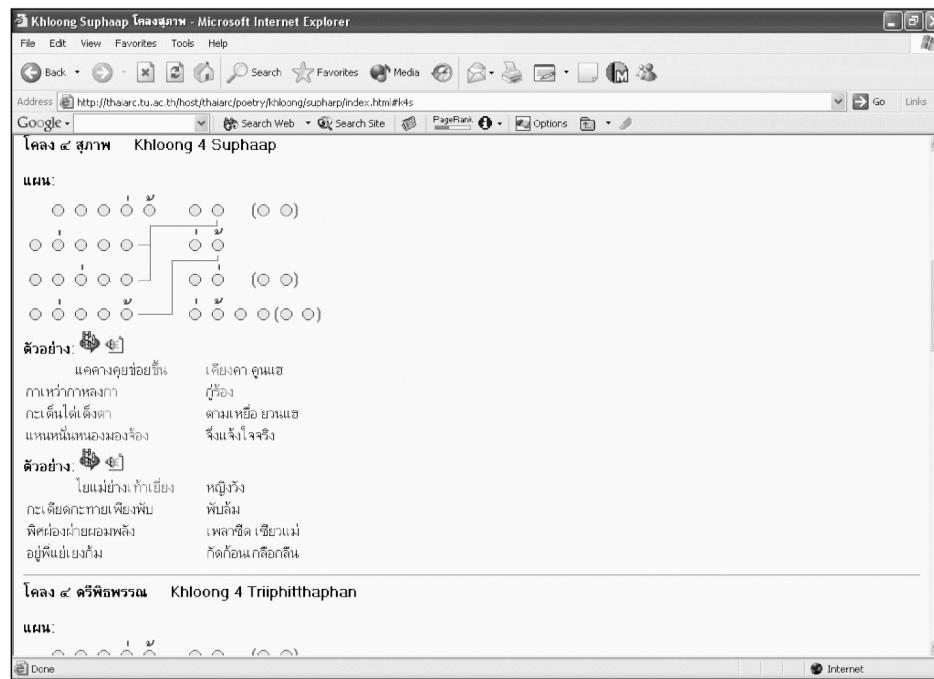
Khloong Suphaap โคลงสุภาพ - Microsoft Internet Explorer

File Edit View Favorites Tools Help

Back Search Favorites Media

Address http://thaiarc.tu.ac.th/host/thaiarc/poetry/khloong/supharp/index.html#k4s Go Links

Google Search Web Search Site PageRank Options

โคลง ๔ สุภาพ Khloong 4 Suphaap

แผน:

○ ○ ○ ○́ ○̂ ○ ○ (○ ○)
○ ○́ ○ ○ ○ ○́ ○̂
○ ○ ○́ ○ ○ ○ ○́ (○ ○)
○ ○́ ○ ○ ○̂ ○́ ○̂ ○ ○ (○ ○)

ตัวอย่าง:

แคคางคุยข่อยขึ้น เคียงคา คูนแฮ
กาเหว่ากาหลงกา กู่ร้อง
กะเต็นไต่เต็งตา ตามเหยื่อ ยวนแฮ
แหนหนั่นหนองมองจ้อง จึ่งแจ้งใจจริง

ตัวอย่าง:

ไยแม่ย่างเท้าเยี่ยง หญิงวัง
กะเดียดกะทายเพียงพับ พับล้ม
พิศผ่องผ่ายผอมพลัง เพลาซีด เซียวแม่
อยู่พี่แย่แยงก้ม กัดก้อนเกลือกลืน

โคลง ๔ ตรีพิธพรรณ Khloong 4 Triiphitthaphan

แผน:

○ ○ ○ ○́ ○̂ ○ ○ (○ ○)

Done Internet